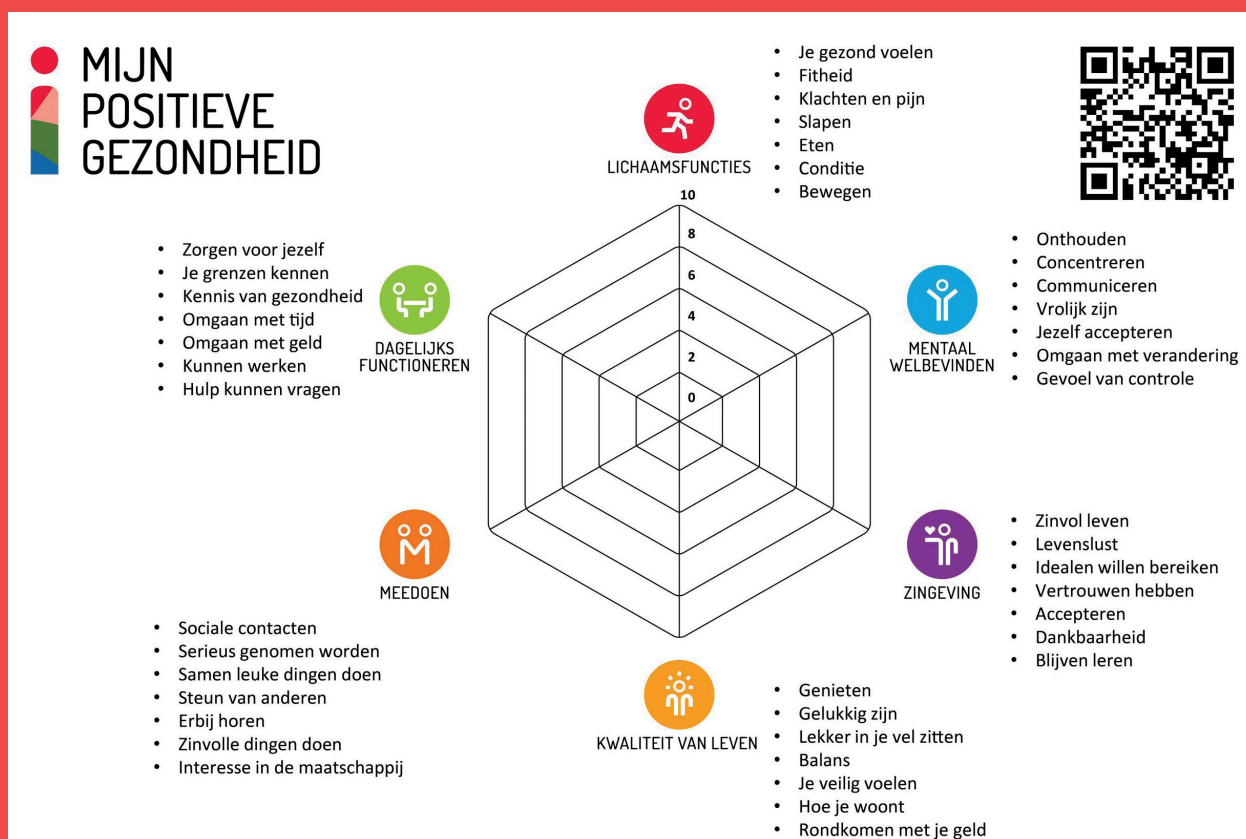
MIJN POSITIEVE GEZONDHEID

LICHAAMSFUNCTIES
- Je gezond voelen
- Fitheid
- Klachten en pijn
- Slapen
- Eten
- Conditie
- Bewegen

10
8
6
4
2
0

MENTAAL WELBEVINDEN
- Onthouden
- Concentreren
- Communiceren
- Vrolijk zijn
- Jezelf accepteren
- Omgaan met verandering
- Gevoel van controle

DAGELIJKS FUNCTIONEREN
- Zorgen voor jezelf
- Je grenzen kennen
- Kennis van gezondheid
- Omgaan met tijd
- Omgaan met geld
- Kunnen werken
- Hulp kunnen vragen

ZINGEVING
- Zinvol leven
- Levenslust
- Idealen willen bereiken
- Vertrouwen hebben
- Accepteren
- Dankbaarheid
- Blijven leren

MEEDOEN
- Sociale contacten
- Serieus genomen worden
- Samen leuke dingen doen
- Steun van anderen
- Erbij horen
- Zinvolle dingen doen
- Interesse in de maatschappij

KWALITEIT VAN LEVEN
- Genieten
- Gelukkig zijn
- Lekker in je vel zitten
- Balans
- Je veilig voelen
- Hoe je woont
- Rondkomen met je geld